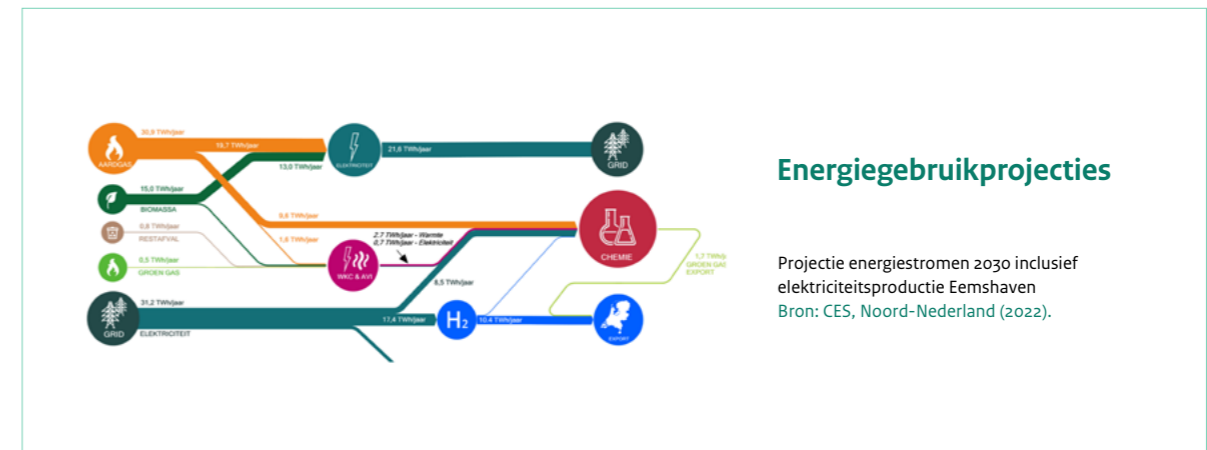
30,9 TWh/jaar
16,7 TWh/jaar
AARDGAS
ELEKTRICITEIT
21,6 TWh/jaar
GRID
13,0 TWh/jaar
15,0 TWh/jaar
BIOMASSA
9,6 TWh/jaar
0,8 TWh/jaar
RESTAFVAL
CHEMIE
1,6 TWh/jaar
2,7 TWh/jaar - Warmte
0,7 TWh/jaar - Elektriciteit
0,5 TWh/jaar
GROEN GAS
WKC & AVI
1,7 TWh/jaar
GROEN GAS
EXPORT
8,5 TWh/jaar
31,2 TWh/jaar
GRID
ELEKTRICITEIT
17,4 TWh/jaar
$H_2$
10,4 TWh/jaar
EXPORT

Energiegebruikprojecties

Projectie energiestromen 2030 inclusief elektriciteitsproductie Eemshaven
Bron: CES, Noord-Nederland (2022).